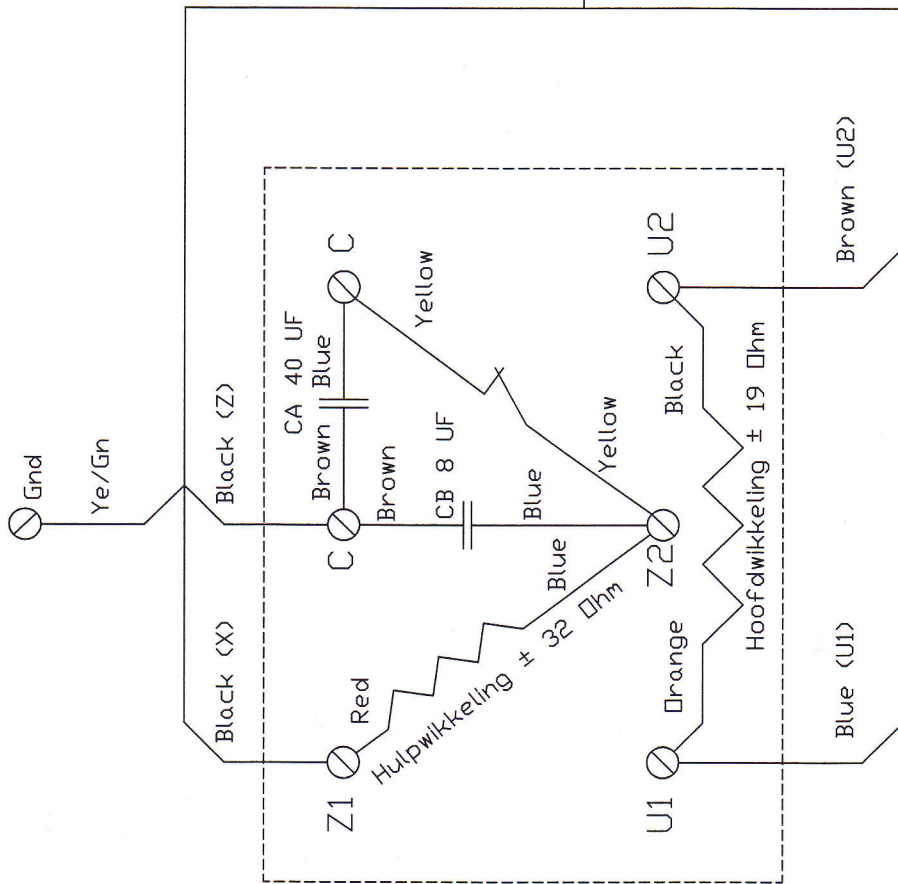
Gnd

Ye/Gn

Black (Z)

Black (X)

C

CA 40 UF

Blue

Brown

Yellow

C

Brown

CB 8 UF

Blue

Yellow

Blue

Blue

Z2

Red

Hulpwikkeling ± 32 Ohm

Z1

U2

Black

Hoofdwikkeling ± 19 Ohm

Orange

U1

Brown (U2)

Blue (U1)